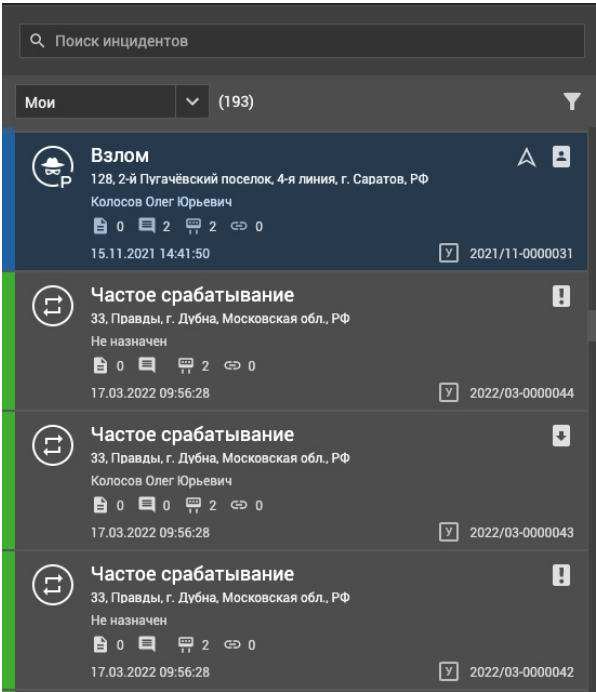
Поиск инцидентов

Мои (193)

P
Взлом
128, 2-й Пугачёвский поселок, 4-я линия, г. Саратов, РФ
Колосов Олег Юрьевич
0 2 2 0
15.11.2021 14:41:50
У 2021/11-0000031

Частое срабатывание
33, Правды, г. Дубна, Московская обл., РФ
Не назначен
0 2 0
17.03.2022 09:56:28
У 2022/03-0000044

Частое срабатывание
33, Правды, г. Дубна, Московская обл., РФ
Колосов Олег Юрьевич
0 0 2 0
17.03.2022 09:56:28
У 2022/03-0000043

Частое срабатывание
33, Правды, г. Дубна, Московская обл., РФ
Не назначен
0 2 0
17.03.2022 09:56:28
У 2022/03-0000042